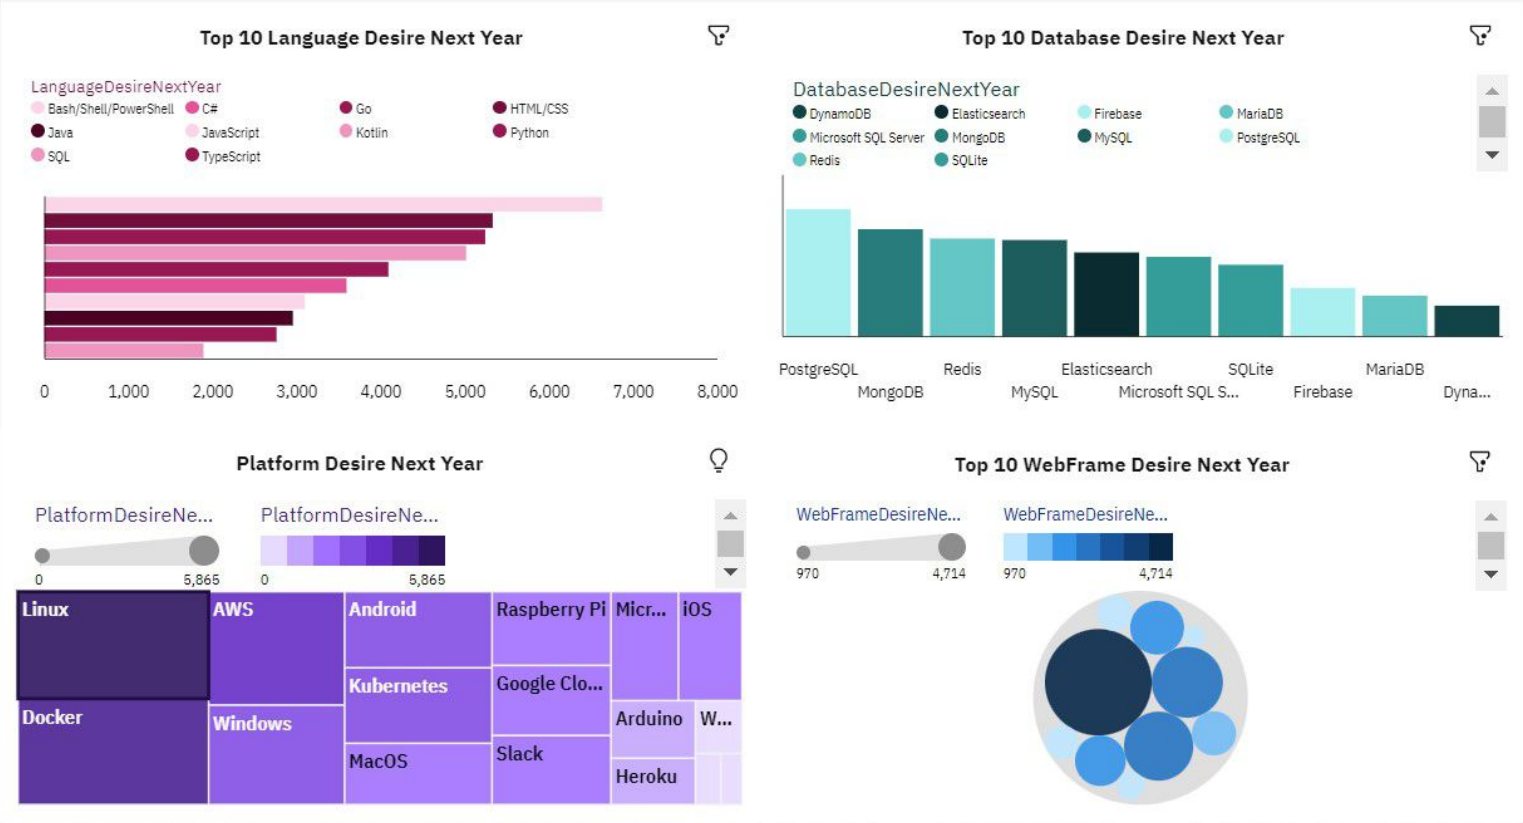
Top 10 Language Desire Next Year

LanguageDesireNextYear
Bash/Shell/PowerShell C# Go HTML/CSS
Java JavaScript Kotlin Python
SQL TypeScript

0 1,000 2,000 3,000 4,000 5,000 6,000 7,000 8,000

Top 10 Database Desire Next Year

DatabaseDesireNextYear
DynamoDB Elasticsearch Firebase MariaDB
Microsoft SQL Server MongoDB MySQL PostgreSQL
Redis SQLite

PostgreSQL MongoDB Redis MySQL Elasticsearch Microsoft SQL S... SQLite Firebase MariaDB Dyna...

Platform Desire Next Year

PlatformDesireNe... PlatformDesireNe...
0 5,865 0 5,865

Linux AWS Android Raspberry Pi Micr... iOS
Kubernetes Google Clo...
Docker Windows Arduino W...
MacOS Slack Heroku

Top 10 WebFrame Desire Next Year

WebFrameDesireNe... WebFrameDesireNe...
970 4,714 970 4,714